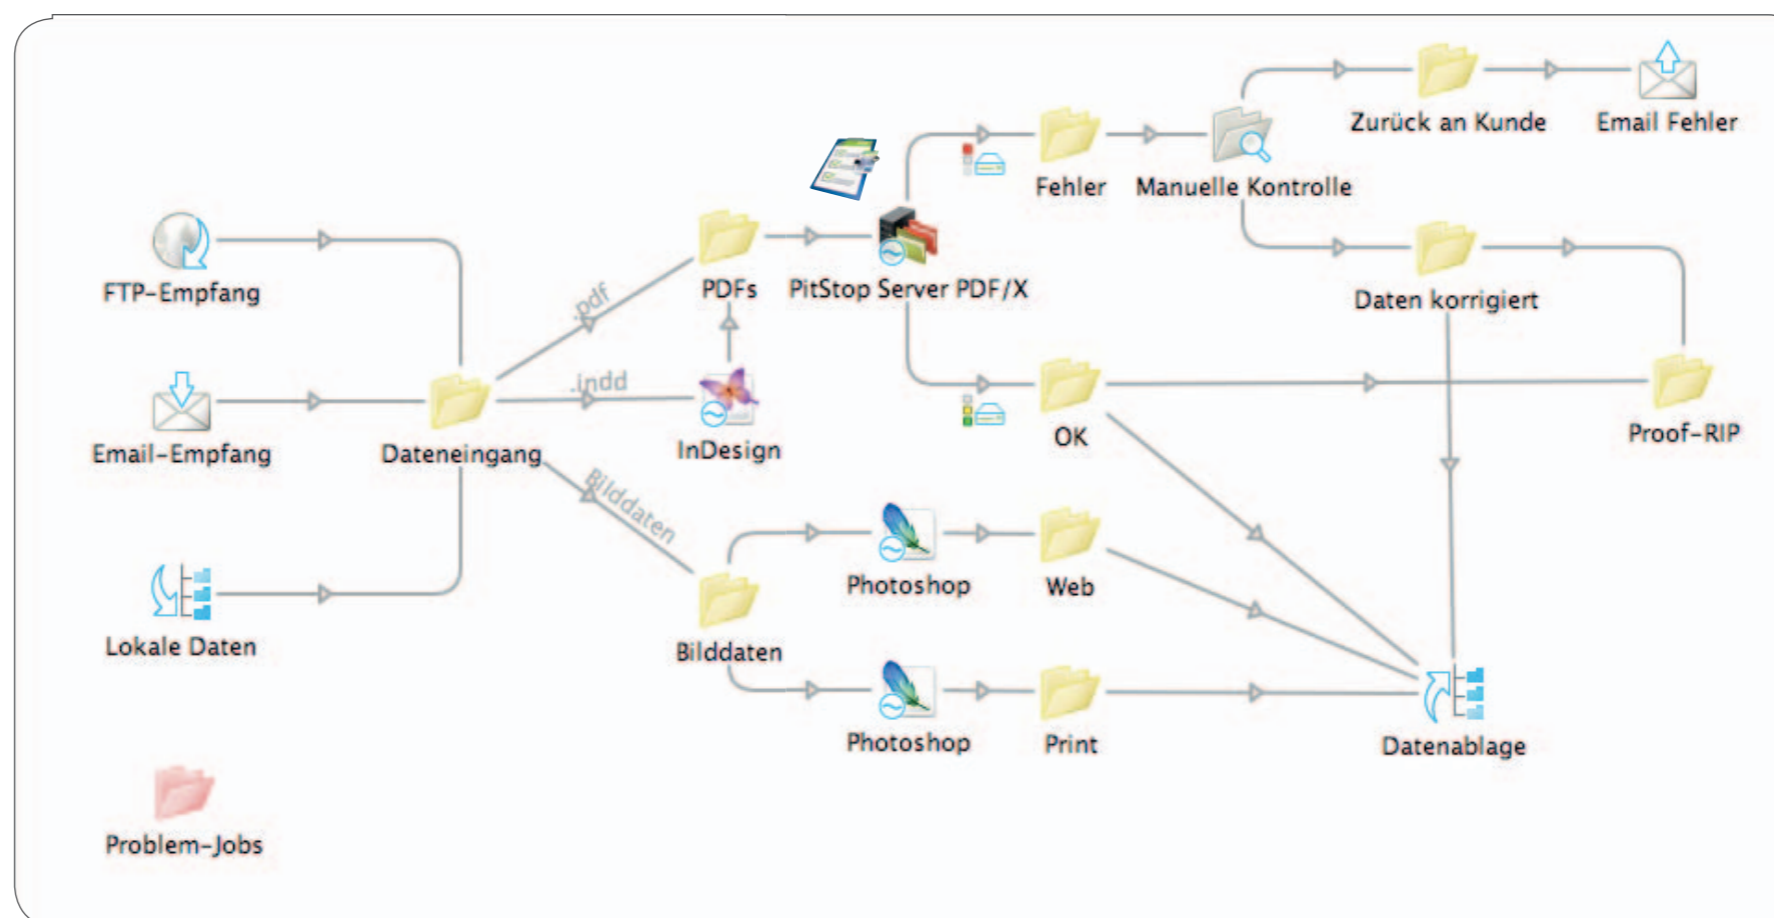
Zurück an Kunde
Email Fehler
Fehler
Manuelle Kontrolle
FTP-Empfang
PDFs
PitStop Server PDF/X
Daten korrigiert
.pdf
.indd
Email-Empfang
Dateneingang
InDesign
OK
Proof-RIP
Bilddaten
Photoshop
Web
Lokale Daten
Bilddaten
Photoshop
Print
Datenablage
Problem-Jobs